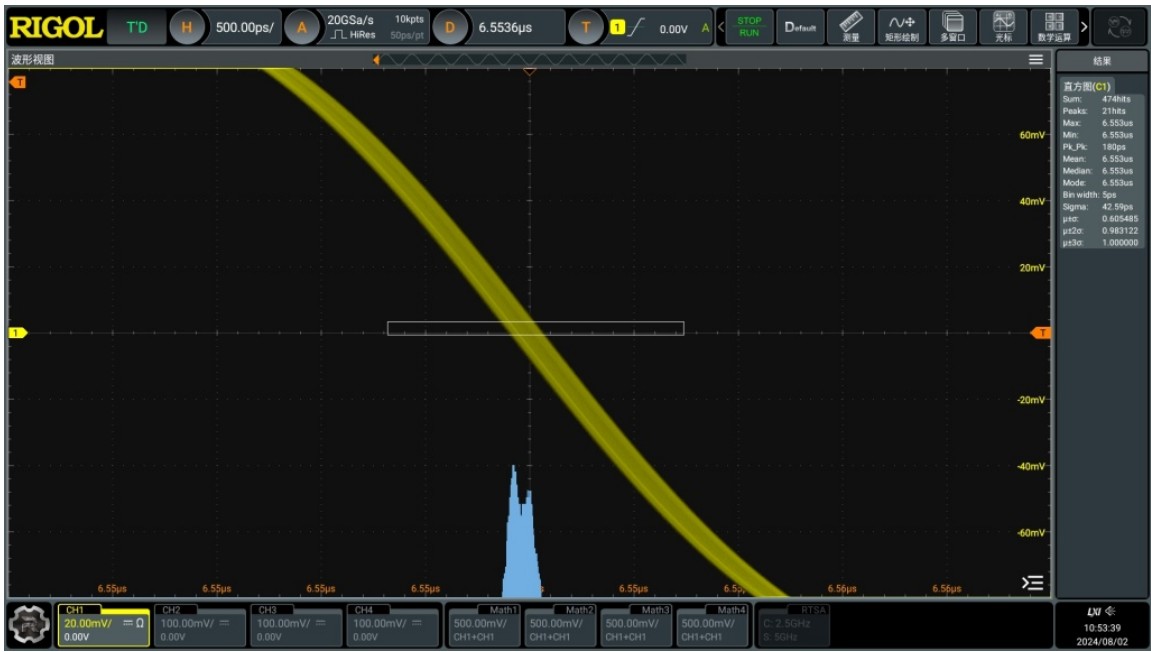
RIGOL T'D H 500.00ps/ A 20GSa/s HiRes 10kpts 50ps/pt D 6.5536µs T 1 0.00V A STOP RUN Default 测量 矩形绘制 多窗口 光标 数字运算

波形视图

结果

直方图(C1)

| | |
|---|---|
| Sum: | 474hits |
| Peaks: | 21hits |
| Max: | 6.553us |
| Min: | 6.553us |
| Pk_Pk: | 180ps |
| Mean: | 6.553us |
| Median: | 6.553us |
| Mode: | 6.553us |
| Bin width: | 5ps |
| Sigma: | 42.59ps |
| µ±σ: | 0.605485 |
| µ±2σ: | 0.983122 |
| µ±3σ: | 1.000000 |

60mV
40mV
20mV
-20mV
-40mV
-60mV

6.55µs 6.55µs 6.55µs 6.55µs 6.55µs 6.5 6.56µs 6.56µs

CH1 20.00mV/ Ω 0.00V
CH2 100.00mV/ 0.00V
CH3 100.00mV/ 0.00V
CH4 100.00mV/ 0.00V
Math1 500.00mV/ CH1+CH1
Math2 500.00mV/ CH1+CH1
Math3 500.00mV/ CH1+CH1
Math4 500.00mV/ CH1+CH1
RTSA C: 2.5GHz S: 5GHz

LXI
10:53:39
2024/08/02